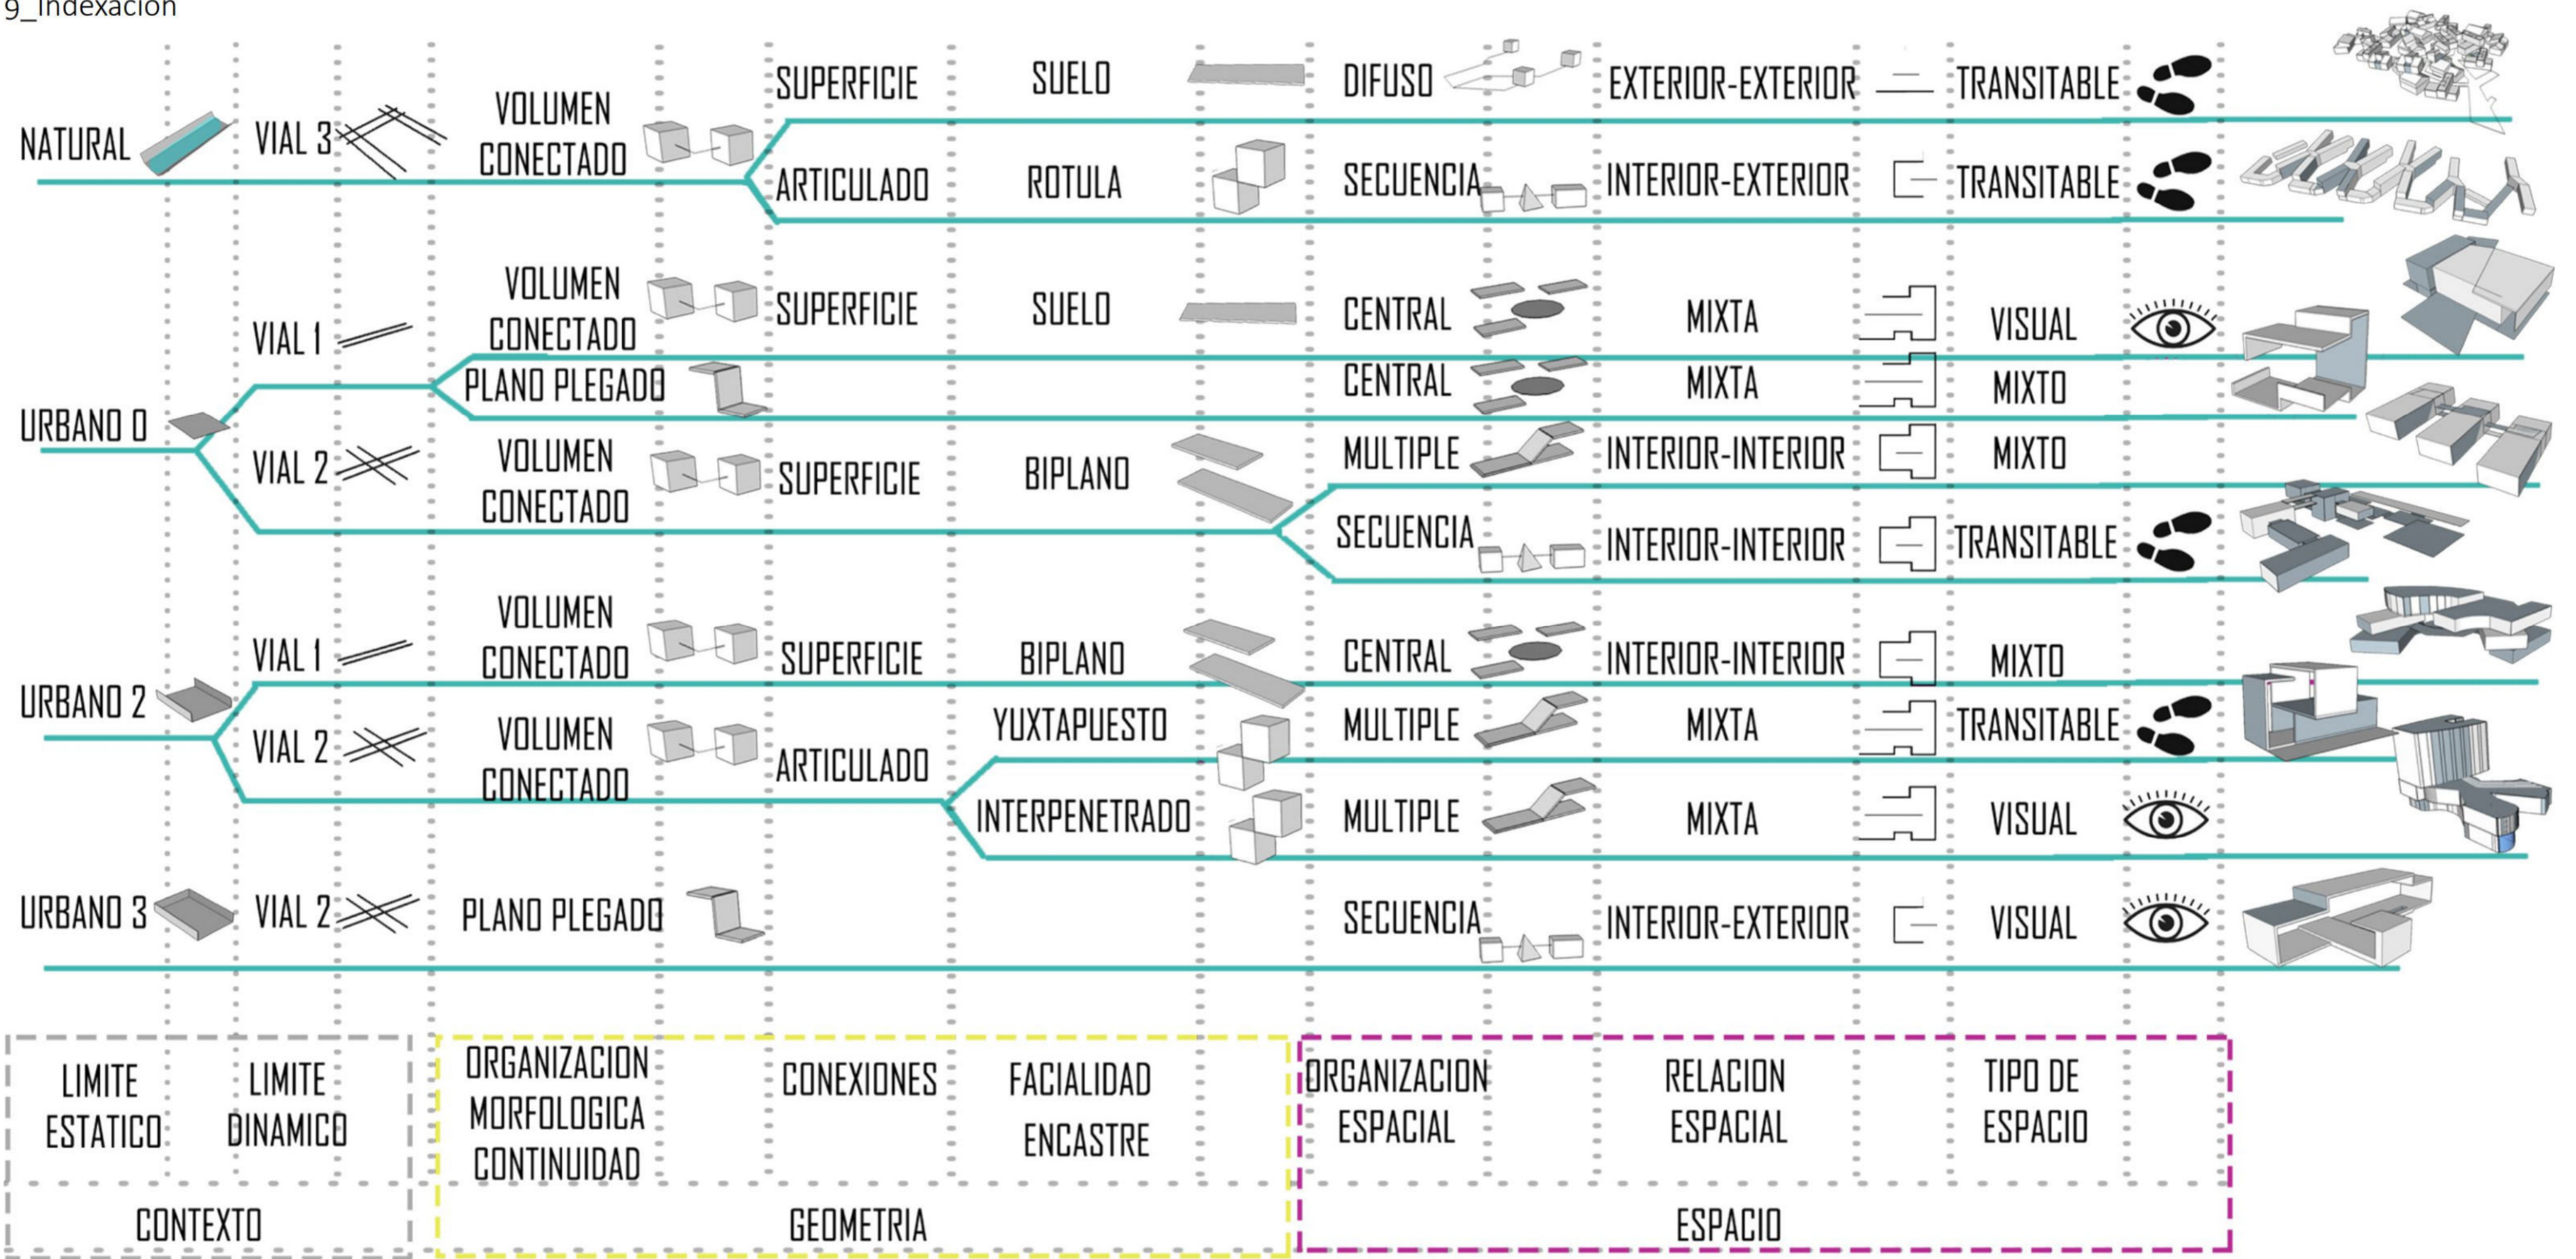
9_Indexacion

NATURAL
VIAL 3
VOLUMEN CONECTADO
SUPERFICIE
SUELO
DIFUSO
EXTERIOR-EXTERIOR
TRANSITABLE
ARTICULADO
ROTULA
SECUENCIA
INTERIOR-EXTERIOR
TRANSITABLE

URBANO 0
VIAL 1
VOLUMEN CONECTADO
SUPERFICIE
SUELO
CENTRAL
MIXTA
VISUAL
PLANO PLEGADO
CENTRAL
MIXTA
MIXTO
VIAL 2
VOLUMEN CONECTADO
SUPERFICIE
BIPLANO
MULTIPLE
INTERIOR-INTERIOR
MIXTO
SECUENCIA
INTERIOR-INTERIOR
TRANSITABLE

URBANO 2
VIAL 1
VOLUMEN CONECTADO
SUPERFICIE
BIPLANO
CENTRAL
INTERIOR-INTERIOR
MIXTO
VIAL 2
VOLUMEN CONECTADO
ARTICULADO
YUXTAPUESTO
MULTIPLE
MIXTA
TRANSITABLE
INTERPENETRADO
MULTIPLE
MIXTA
VISUAL

URBANO 3
VIAL 2
PLANO PLEGADO
SECUENCIA
INTERIOR-EXTERIOR
VISUAL

LIMITE ESTATICO
LIMITE DINAMICO
CONTEXTO
ORGANIZACION MORFOLOGICA CONTINUIDAD
CONEXIONES
FACIALIDAD ENCASTRE
GEOMETRIA
ORGANIZACION ESPACIAL
RELACION ESPACIAL
TIPO DE ESPACIO
ESPACIO